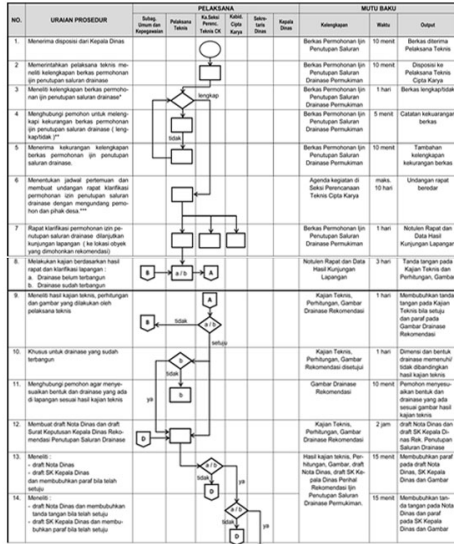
| NO. | URAIAN PROSEDUR | Subag. Umum dan Kepegawaian | Pelaksana Teknis | Ka.Seksi Perenc. Teknis CK | Kabid. Cipta Karya | Sekretaris Dinas | Kepala Dinas | Kelengkapan | Waktu | Output |
|---|---|---|---|---|---|---|---|---|---|---|
| 1. | Menerima disposisi dari Kepala Dinas | | | | | | | Berkas Permohonan Ijin Penutupan Saluran | 10 menit | Berkas diterima Pelaksana Teknis |
| 2. | Menyampaikan pelaksana teknis meneliti kelengkapan berkas permohonan ijin penutupan saluran drainase | | | | | | | Berkas Permohonan Ijin Penutupan Saluran Drainase Permukiman | 10 menit | Disposisi ke Pelaksana Teknis Cipta Karya |
| 3. | Meneliti kelengkapan berkas permohonan ijin penutupan saluran drainase* | | lengkap | | | | | Berkas Permohonan Ijin Penutupan Saluran Drainase Permukiman | 1 hari | Berkas lengkap/tidak |
| 4. | Menghubungi pemohon untuk melengkapi kekurangan berkas permohonan ijin penutupan saluran drainase ( lengkap/tidak )** | | tidak | | | | | Berkas Permohonan Ijin Penutupan Saluran Drainase Permukiman | 5 menit | Catatan kekurangan berkas |
| 5. | Menerima kekurangan kelengkapan berkas permohonan ijin penutupan saluran drainase. | | | | | | | Berkas Permohonan Ijin Penutupan Saluran Drainase Permukiman | 10 menit | Tambahan kelengkapan kekurangan berkas |
| 6. | Menentukan jadwal pertemuan dan membuat undangan rapat klarifikasi permohonan ijin penutupan saluran drainase dengan mengundang pemohon dan pihak desa.*** | | | | | | | Agenda kegiatan di Seksi Perencanaan Teknis Cipta Karya | maks. 10 hari | Undangan rapat beredar |
| 7. | Rapat klarifikasi permohonan ijin penutupan saluran drainase (dilanjutkan kunjungan lapangan) ( lokasi obyek yang dimohonkan rekomendasi) | | | | | | | Berkas Permohonan Ijin Penutupan Saluran Drainase Permukiman | 1 hari | Notulen Rapat dan Data Hasil Kunjungan Lapangan |
| 8. | Melakukan kajian berdasarkan hasil rapat dan klarifikasi lapangan : a. Drainase belum terbangun b. Drainase sudah terbangun | B | a / b | A | | | | Notulen Rapat dan Data Hasil Kunjungan Lapangan | 3 hari | Tanda tangan pada Kajian Teknis dan Perhitungan, Gambar |
| 9. | Meneliti hasil kajian teknis, perhitungan dan gambar yang dilakukan oleh pelaksana teknis | B | tidak | A, a / b, setuju | | | | Kajian Teknis, Perhitungan, Gambar Drainase Rekomendasi | 1 hari | Membubuhkan tanda tangan pada Kajian Teknis bila setuju dan paraf pada Gambar Drainase Rekomendasi |
| 10. | Khusus untuk drainase yang sudah terbangun | | | b, tidak, b | | | | Kajian Teknis, Perhitungan, Gambar Rekomendasi disetujui | 1 hari | Dimensi dan bentuk drainase memenuhi/tidak dibandingkan hasil kajian teknis |
| 11. | Menghubungi pemohon agar menyesuaikan bentuk dan drainase yang ada di lapangan sesuai hasil kajian teknis | | ya | | | | | Gambar Drainase Rekomendasi | 10 menit | Pemohon menyesuaikan bentuk dan drainase yang ada sesuai gambar hasil kajian teknis |
| 12. | Membuat draft Nota Dinas dan draft Surat Keputusan Kepala Dinas Rekomendasi Penutupan Saluran Drainase | D | | | | | | Kajian Teknis, Perhitungan, Gambar Drainase Rekomendasi | 2 jam | draft Nota Dinas dan draft SK Kepala Dinas Rek. Penutupan Saluran Drainase |
| 13. | Meneliti : - draft Nota Dinas - draft SK Kepala Dinas dan membubuhkan paraf bila telah setuju | | | a / b, tidak, D | | | | Hasil kajian teknis, Perhitungan, Gambar, draft Nota Dinas, draft SK Kepala Dinas Perihal Rekomendasi Ijin Penutupan Saluran Drainase Permukiman. | 15 menit | Membubuhkan paraf pada draft Nota Dinas, SK Kepala Dinas dan Gambar |
| 14. | Meneliti : - draft Nota Dinas dan draft SK Kepala Dinas dan membubuhkan tanda tangan bila telah setuju - draft SK Kepala Dinas dan membubuhkan paraf bila telah setuju | | | D | a / b, tidak | ya | | | 15 menit | Membubuhkan tanda tangan pada draft Nota Dinas dan paraf pada draft SK Kepala Dinas dan Gambar |